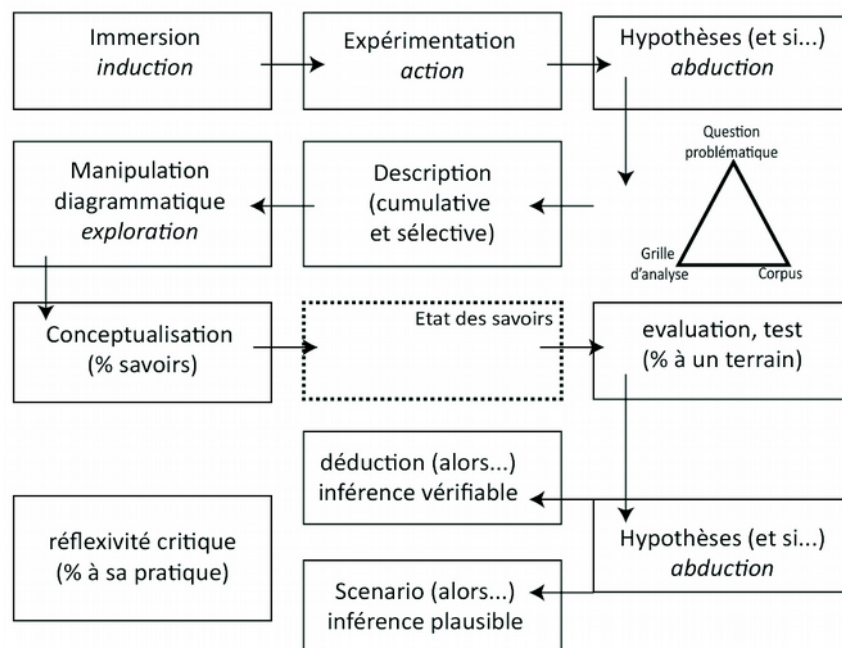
Immersion
*induction*

Expérimentation
*action*

Hypothèses (et si...)
*abduction*

Manipulation
diagrammatique
*exploration*

Description
(cumulative
et sélective)

Question
problématique

Grille
d'analyse

Corpus

Conceptualisation
(% savoirs)

Etat des savoirs

evaluation, test
(% à un terrain)

déduction (alors...)
inférence vérifiable

réflexivité critique
(% à sa pratique)

Hypothèses (et si...)
*abduction*

Scenario (alors...)
inférence plausible